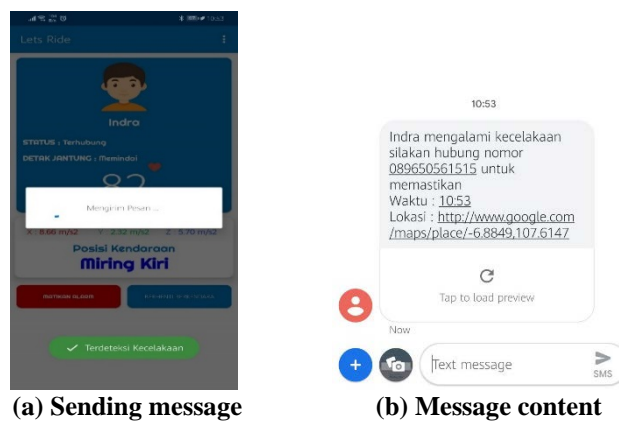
10:53

Lets Ride

Indra

STATUS : Terhubung

DETAK JANTUNG : Memindai

82

Mengirim Pesan...

X : 8.66 m/s2 Y : 2.32 m/s2 Z : 3.70 m/s2

Posisi Kendaraan

Miring Kiri

MATIKAN ALARM

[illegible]

Terdeteksi Kecelakaan

(a) Sending message

10:53

Indra mengalami kecelakaan silakan hubung nomor 089650561515 untuk memastikan
Waktu : 10:53
Lokasi : http://www.google.com/maps/place/-6.8849,107.6147

Tap to load preview

Now

Text message

SMS

(b) Message content